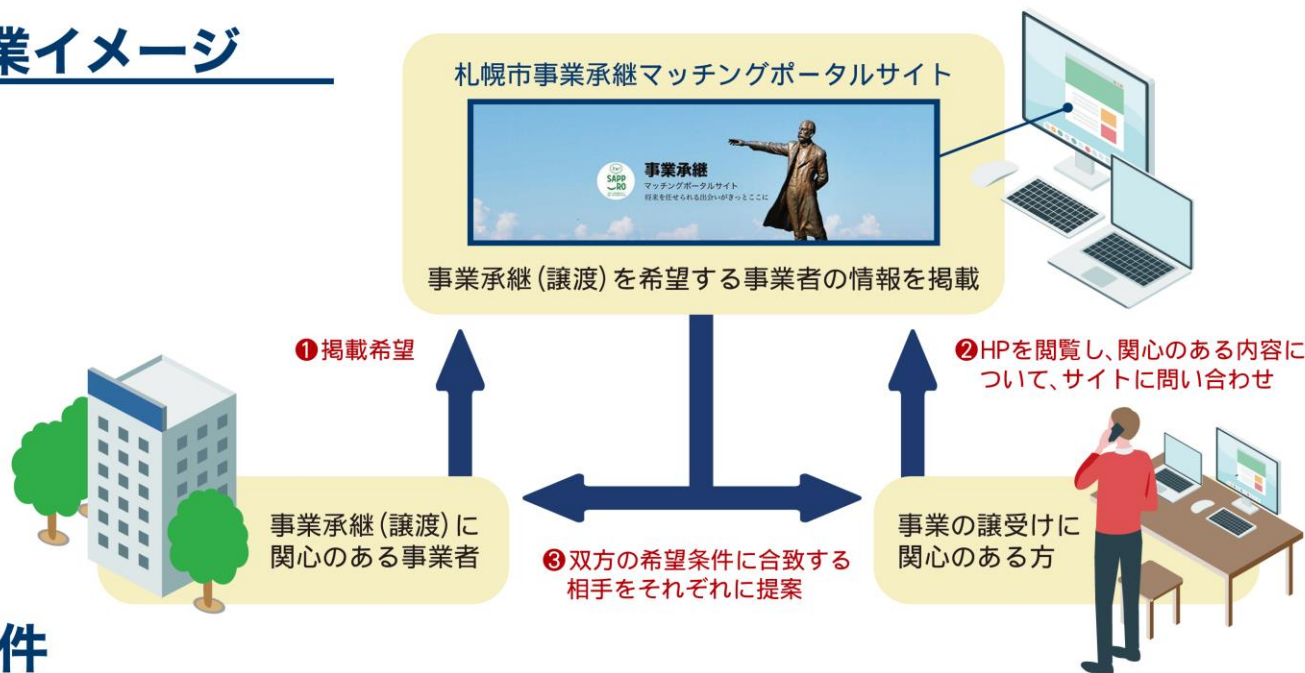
業イメージ

札幌市事業承継マッチングポータルサイト

SAPPORO

事業承継

マッチングポータルサイト

将来を任せられる出会いがきっとここに

事業承継（譲渡）を希望する事業者の情報を掲載

❶掲載希望

❷HPを閲覧し、関心のある内容について、サイトに問い合わせ

事業承継（譲渡）に関心のある事業者

❸双方の希望条件に合致する相手をそれぞれに提案

事業の譲受けに関心のある方

件